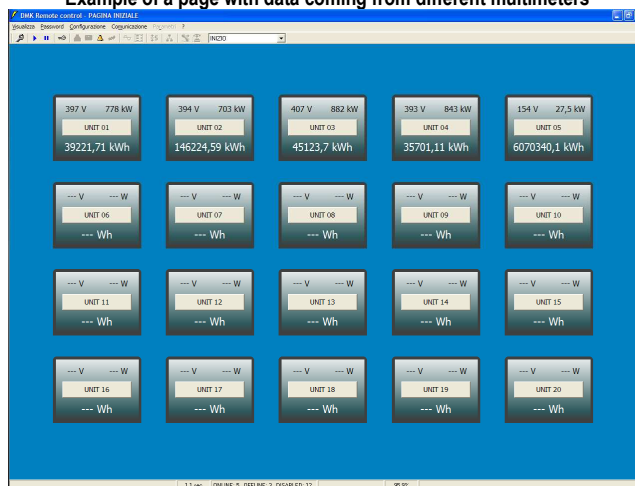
Example of a page with data coming from different multimeters

DMK Remote control - PAGINA INIZIALE

Visualizza Password Configurazione Comunicazione Pagine ?

INIZIO

397 V 778 kW
UNIT 01
39221,71 kWh

394 V 703 kW
UNIT 02
146224,59 kWh

407 V 882 kW
UNIT 03
45123,7 kWh

393 V 843 kW
UNIT 04
35701,11 kWh

154 V 27,5 kW
UNIT 05
6070340,1 kWh

--- V --- W
UNIT 06
--- Wh

--- V --- W
UNIT 07
--- Wh

--- V --- W
UNIT 08
--- Wh

--- V --- W
UNIT 09
--- Wh

--- V --- W
UNIT 10
--- Wh

--- V --- W
UNIT 11
--- Wh

--- V --- W
UNIT 12
--- Wh

--- V --- W
UNIT 13
--- Wh

--- V --- W
UNIT 14
--- Wh

--- V --- W
UNIT 15
--- Wh

--- V --- W
UNIT 16
--- Wh

--- V --- W
UNIT 17
--- Wh

--- V --- W
UNIT 18
--- Wh

--- V --- W
UNIT 19
--- Wh

--- V --- W
UNIT 20
--- Wh

1.1 sec ONLINE: 5 OFFLINE: 2 DISABLED: 13 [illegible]